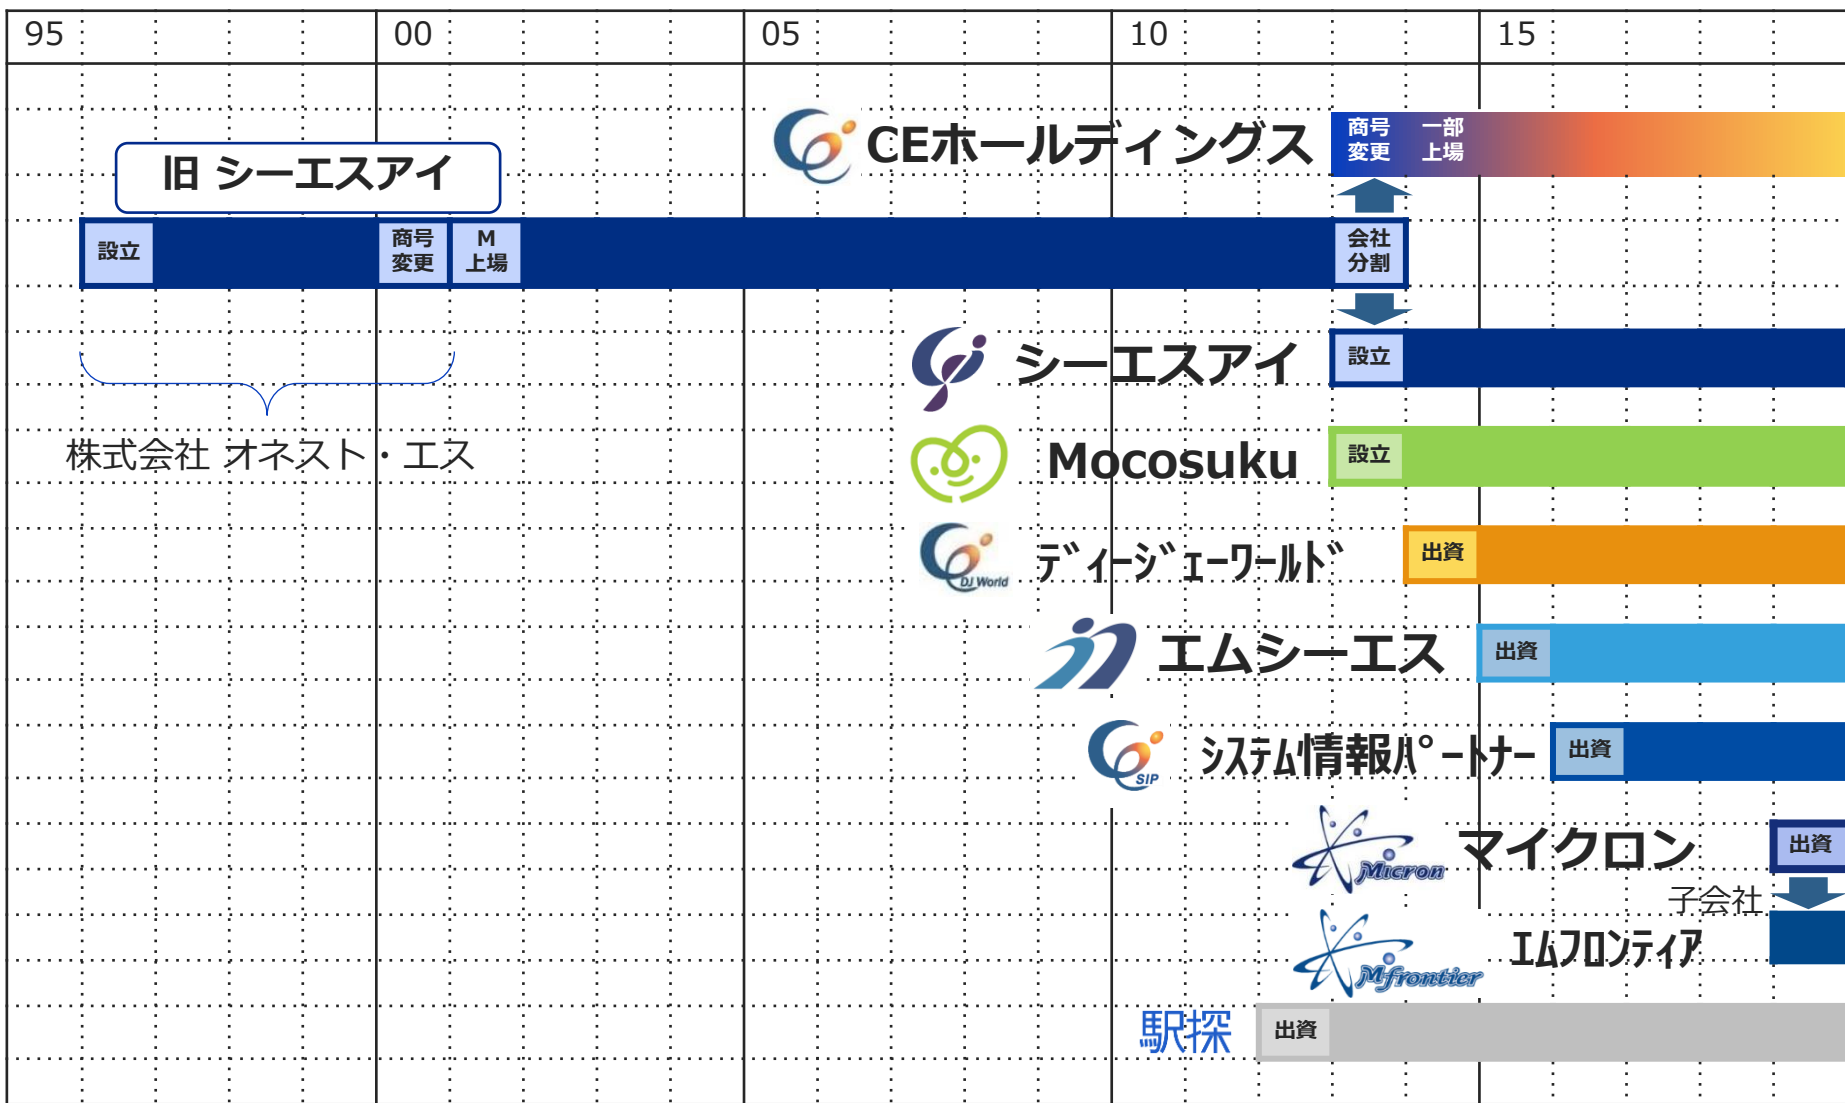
95 00 05 10 15

CEホールディングス

商号変更 一部上場

旧 シーエスアイ

設立 商号変更 M上場 会社分割

株式会社 オネスト・エス

シーエスアイ 設立

Mocosuku 設立

DJ World ディージェーワールド 出資

エムシーエス 出資

SIP システム情報パートナー 出資

Micron マイクロン 出資

子会社

Mfrontier エムフロンティア

駅探 出資